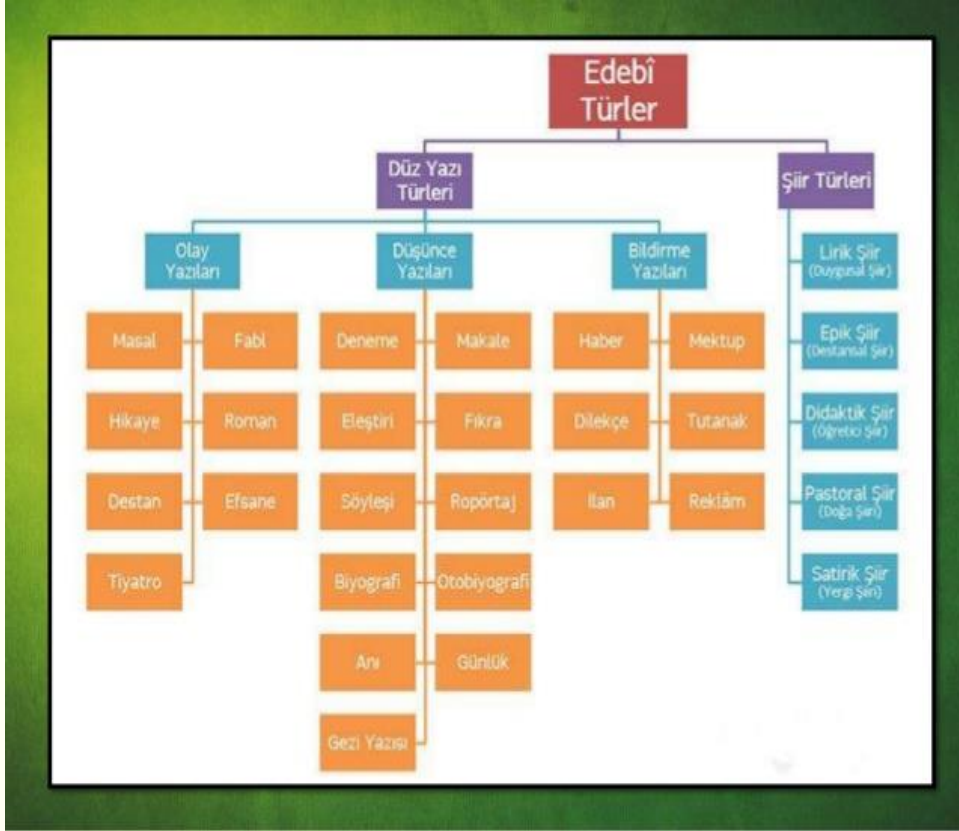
Edebî Türler

Düz Yazı Türleri

Şiir Türleri

Olay Yazıları

Düşünce Yazıları

Bildirme Yazıları

Masal
Fabl
Hikaye
Roman
Destan
Efsane
Tiyatro

Deneme
Makale
Eleştiri
Fıkra
Söyleşi
Röportaj
Biyografi
Otobiyografi
Anı
Günlük
Gezi Yazısı

Haber
Mektup
Dilekçe
Tutanak
İlan
Reklâm

Lirik Şiir (Duygusal Şiir)
Epik Şiir (Destansal Şiir)
Didaktik Şiir (Öğretici Şiir)
Pastoral Şiir (Doğa Şiiri)
Satirik Şiir (Yergi Şiiri)